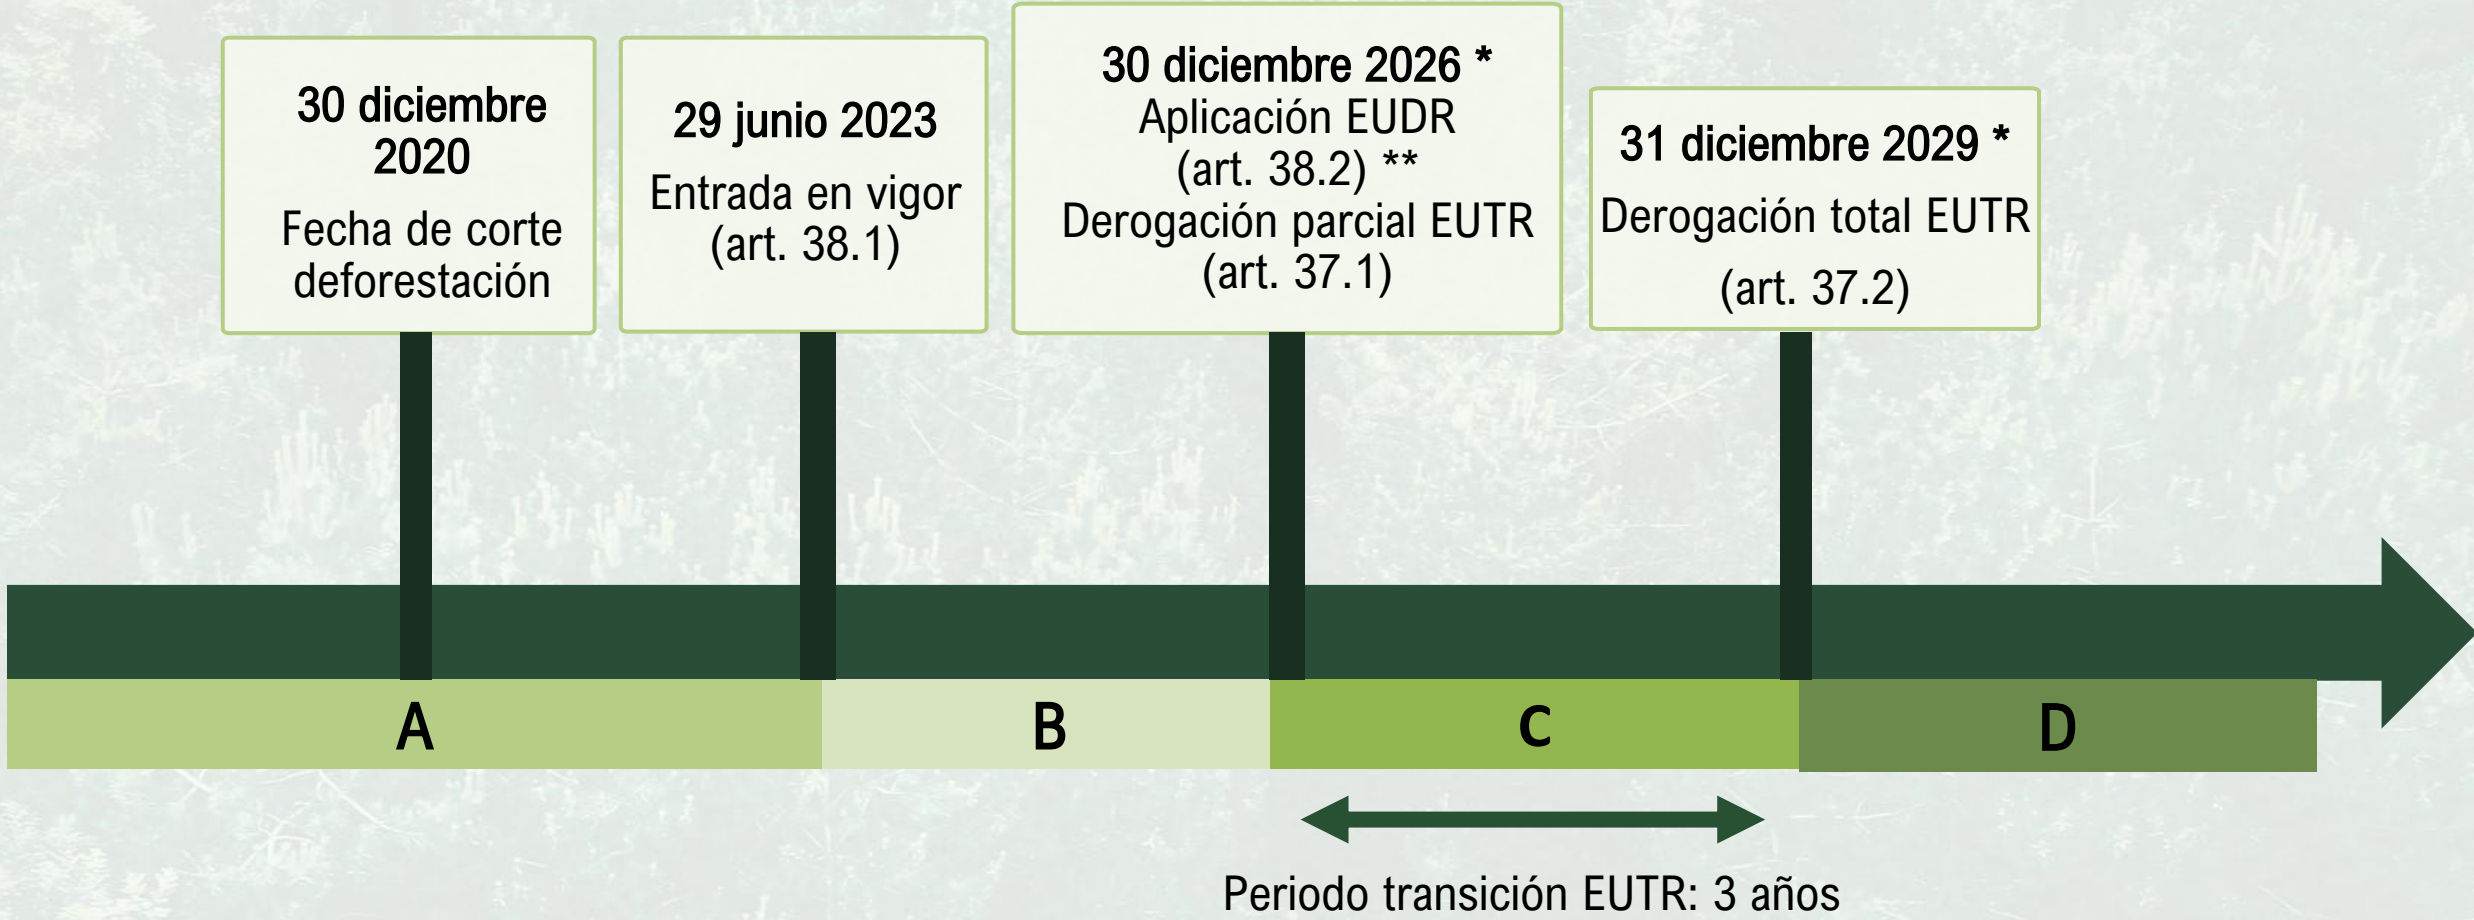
30 diciembre 2020
Fecha de corte deforestación

29 junio 2023
Entrada en vigor (art. 38.1)

30 diciembre 2026 *
Aplicación EUDR (art. 38.2) **
Derogación parcial EUTR (art. 37.1)

31 diciembre 2029 *
Derogación total EUTR (art. 37.2)

A

B

C

D

Periodo transición EUTR: 3 años